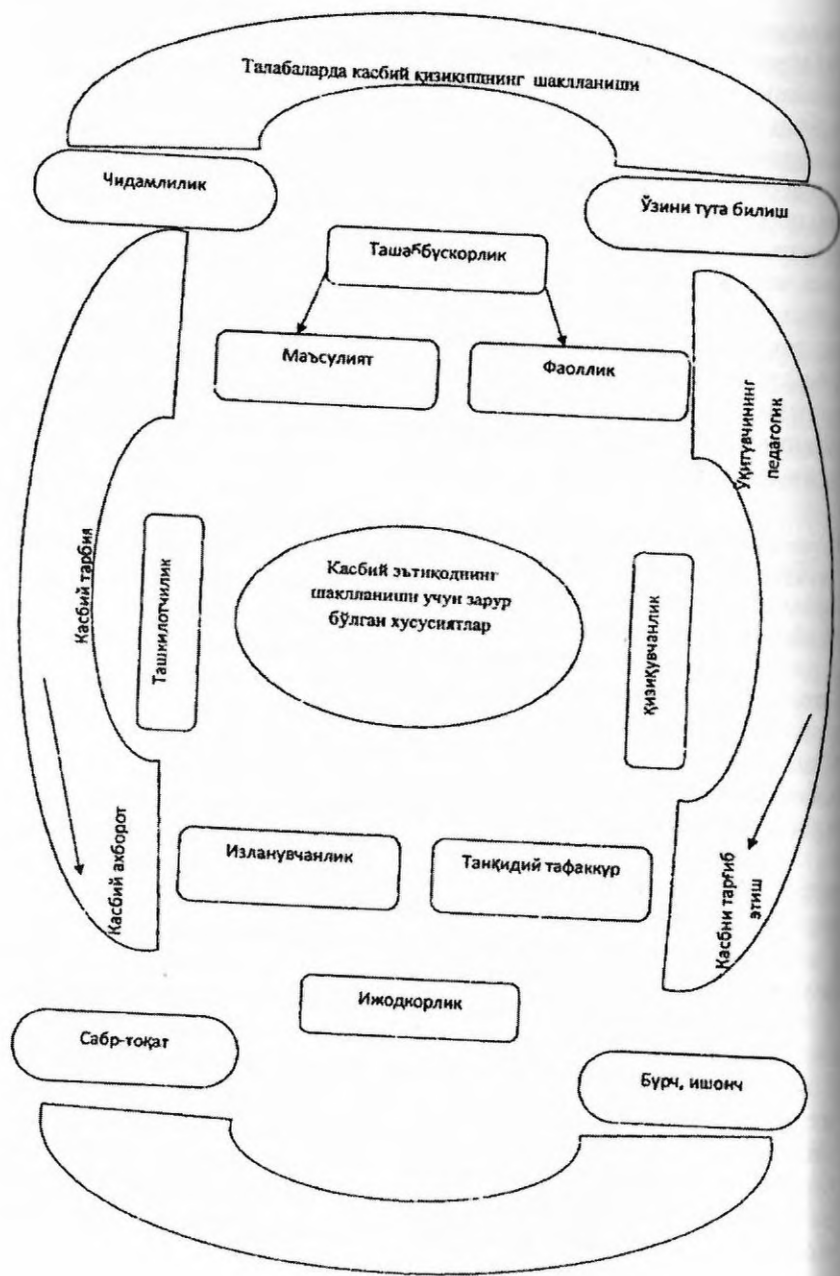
Талабаларда касбий қизиқишнинг шаклланиши

Чидамлилик

Ўзини тута билиш

Ташаббускорлик

Маъсулият

Фаоллик

Ўқитувчининг педагогик

Касбий тарбия

Ташкилотчилик

Касбий этикоднинг шаклланиши учун зарур бўлган хусусиятлар

Қизиқувчанлик

Касбий ахборот

Изланувчанлик

Танқидий тафаккур

Касбни тарғиб этиш

Ижодкорлик

Сабр-тоқат

Бурч, ишонч